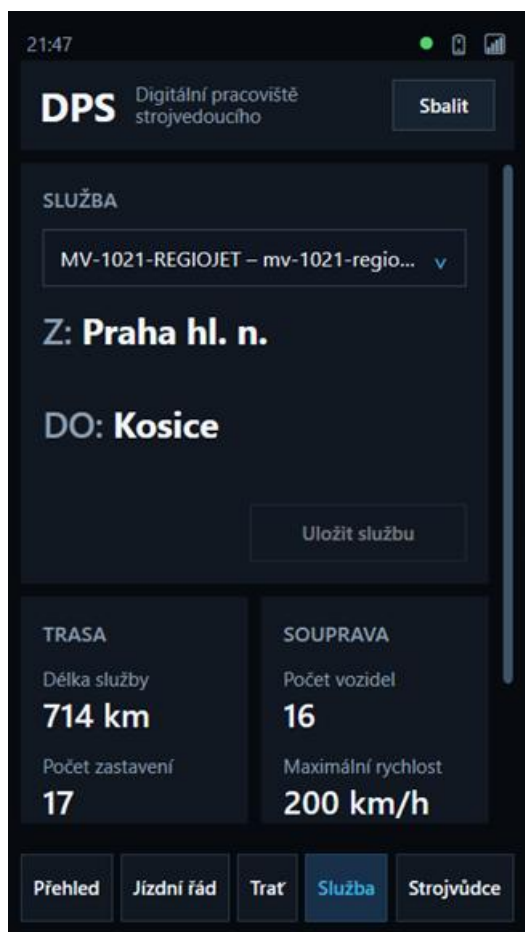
21:47

DPS Digitální pracoviště strojvedoucího

Sbalit

SLUŽBA

MV-1021-REGIOJET – mv-1021-regio...

Z: Praha hl. n.

DO: Kosice

Uložit službu

TRASA

Délka služby

714 km

Počet zastavení

17

SOUPRAVA

Počet vozidel

16

Maximální rychlost

200 km/h

Přehled

Jízdní řád

Trať

Služba

Strojvůdce